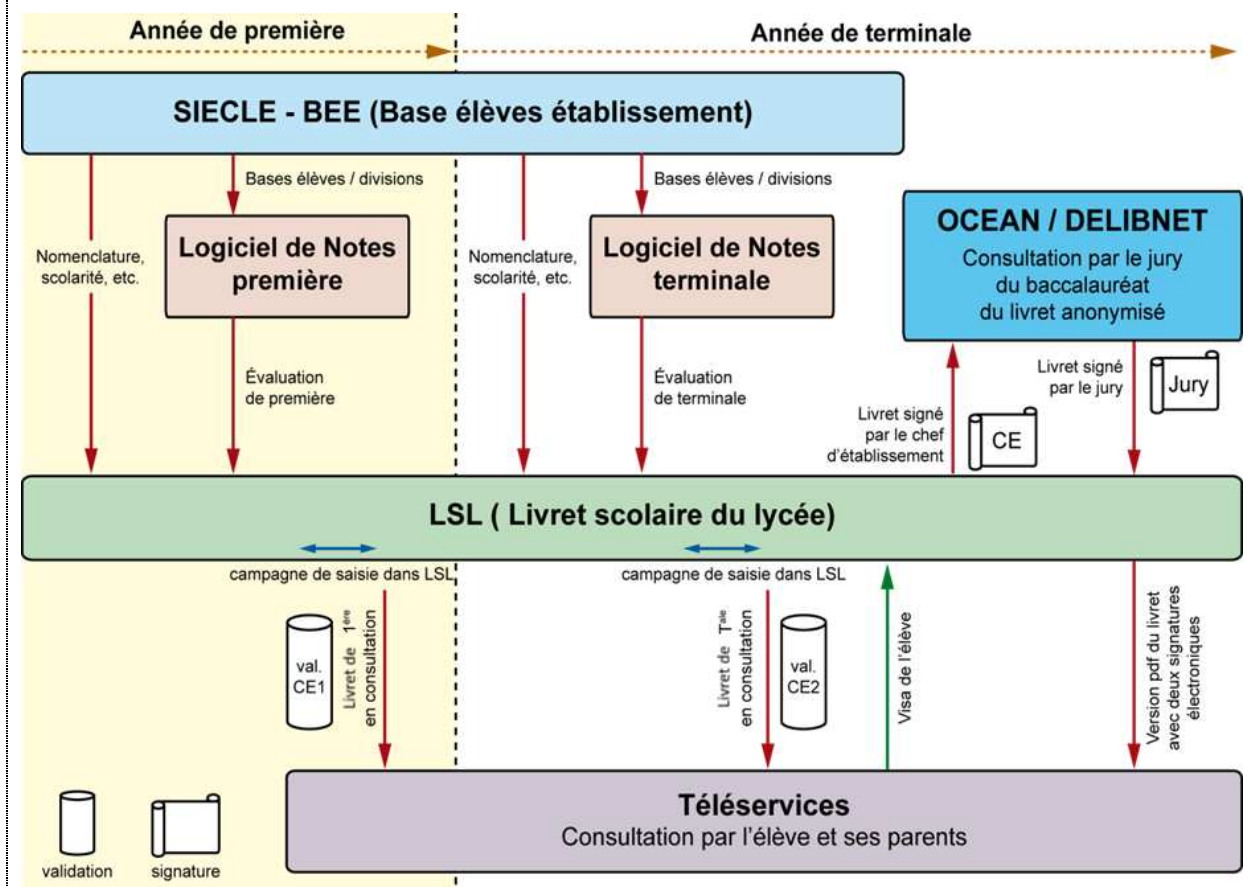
Année de première

Année de terminale

SIECLE - BEE (Base élèves établissement)

Bases élèves / divisions

Bases élèves / divisions

Nomenclature, scolarité, etc.

Logiciel de Notes première

Nomenclature, scolarité, etc.

Logiciel de Notes terminale

OCEAN / DELIBNET

Consultation par le jury du baccalauréat du livret anonymisé

Évaluation de première

Évaluation de terminale

Livret signé par le jury

Jury

Livret signé par le chef d'établissement

CE

LSL ( Livret scolaire du lycée)

campagne de saisie dans LSL

campagne de saisie dans LSL

val. CE1

Livret de $1^{ère}$ en consultation

Livret de $T^{ale}$ en consultation

val. CE2

Visa de l'élève

Version pdf du livret avec deux signatures électroniques

Téléservices

Consultation par l'élève et ses parents

validation

signature